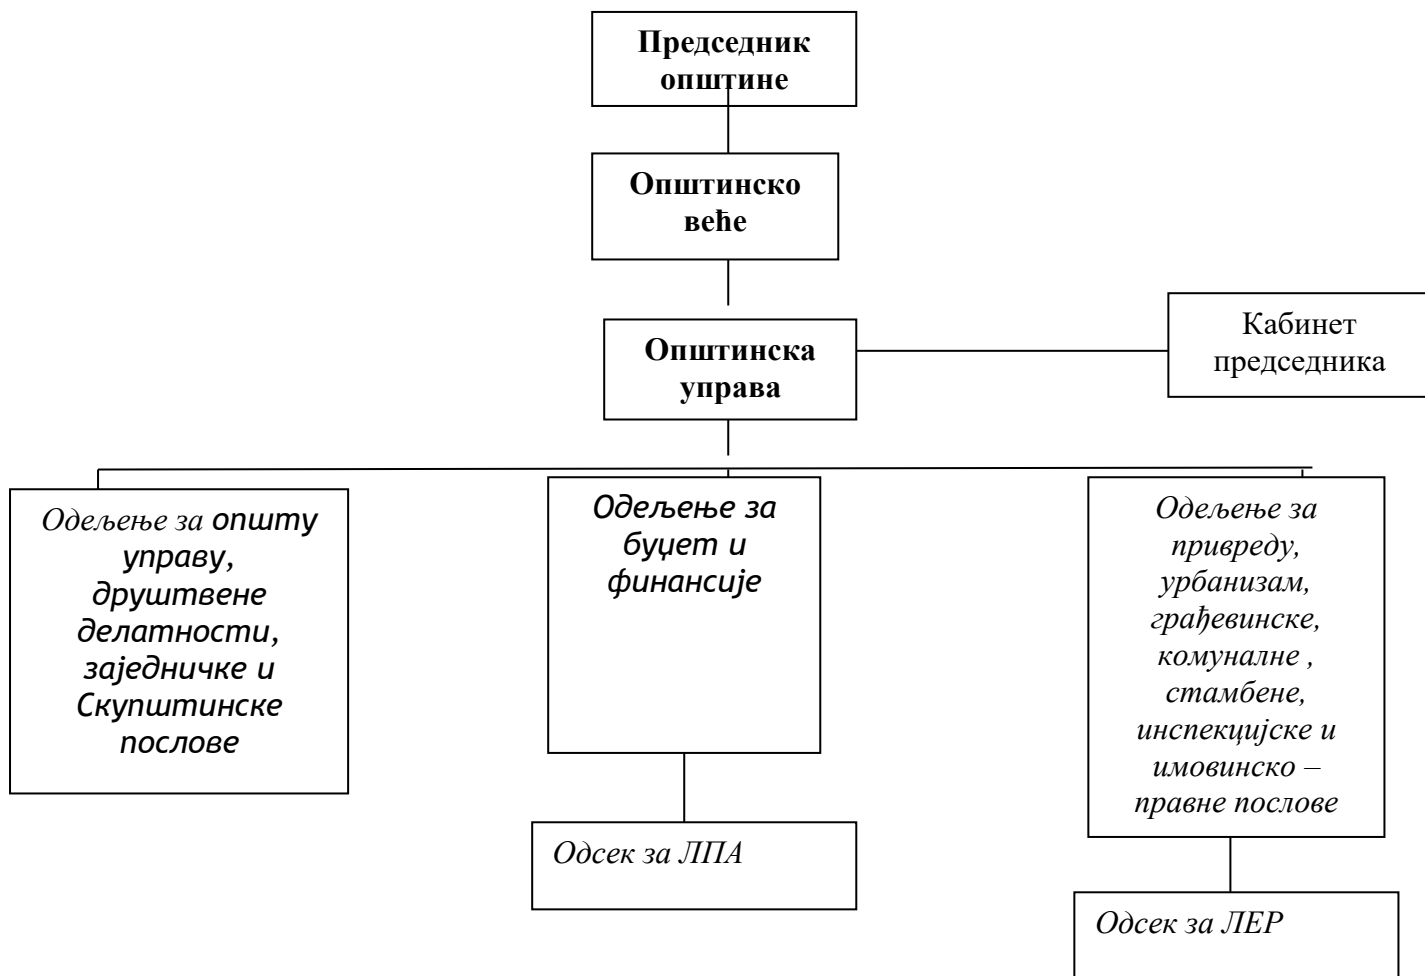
Председник општине

Општинско веће

Општинска управа

Кабинет председника

Одељење за општу управу, друштвене делатности, заједничке и Скупштинске послове

Одељење за буџет и финансије

Одсек за ЛПА

Одељење за привреду, урбанизам, грађевинске, комуналне , стамбене, инспекцијске и имовинско – правне послове

Одсек за ЛЕР